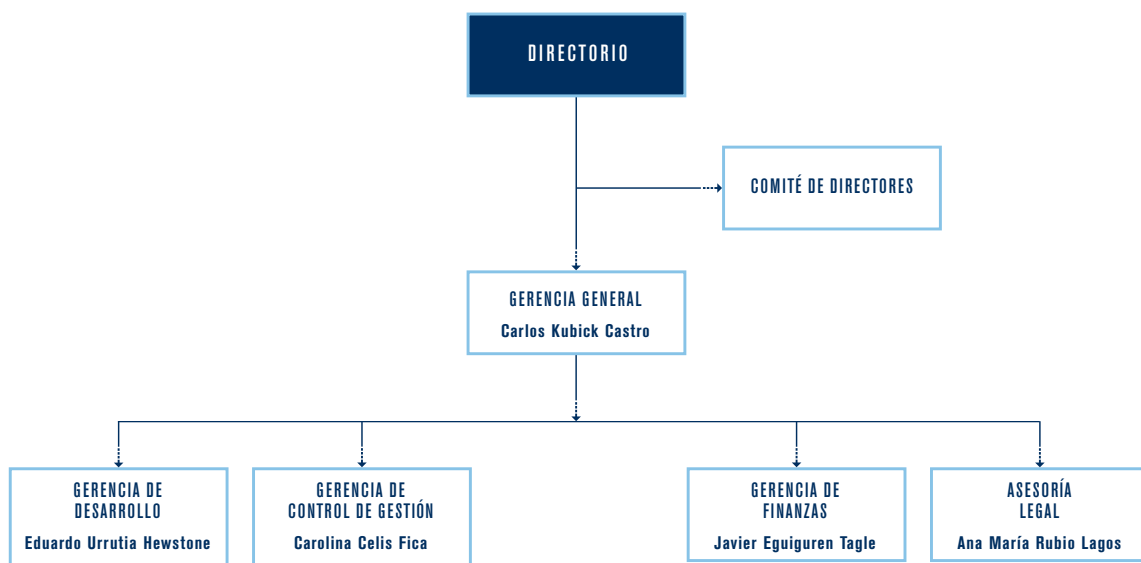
DIRECTORIO

COMITÉ DE DIRECTORES

GERENCIA GENERAL
Carlos Kubick Castro

GERENCIA DE DESARROLLO
Eduardo Urrutia Hewstone

GERENCIA DE CONTROL DE GESTIÓN
Carolina Celis Fica

GERENCIA DE FINANZAS
Javier Eguiguren Tagle

ASESORÍA LEGAL
Ana María Rubio Lagos